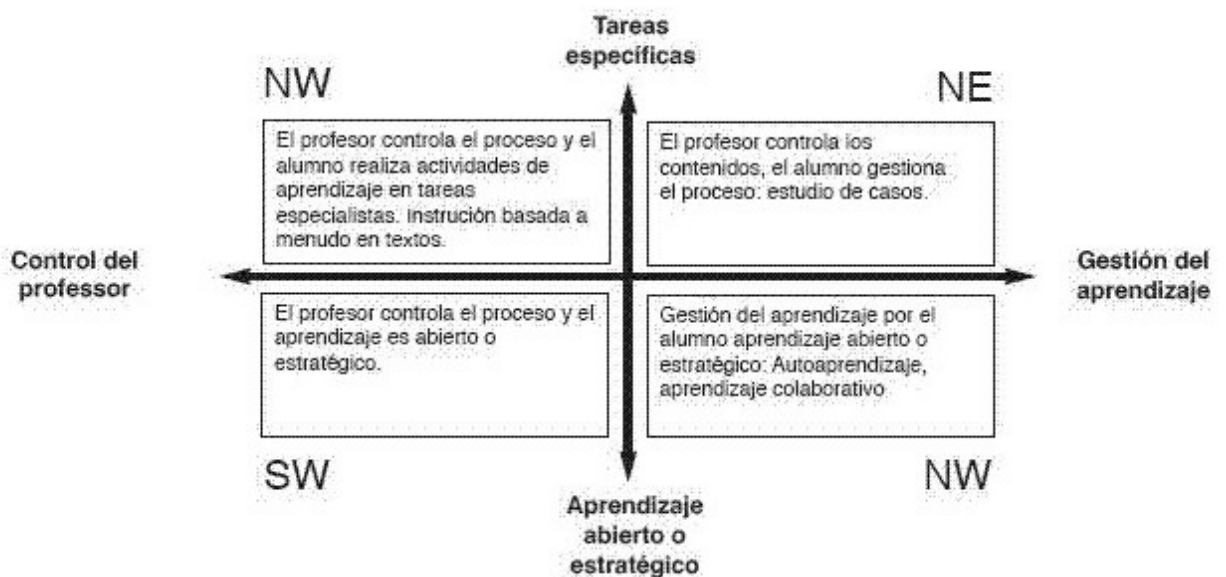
Tareas específicas

NW

NE

El profesor controla el proceso y el alumno realiza actividades de aprendizaje en tareas especialistas. Instrución basada a menudo en textos.

El profesor controla los contenidos, el alumno gestiona el proceso: estudio de casos.

Control del professor

Gestión del aprendizaje

El profesor controla el proceso y el aprendizaje es abierto o estratégico.

Gestión del aprendizaje por el alumno aprendizaje abierto o estratégico: Autoaprendizaje, aprendizaje colaborativo

SW

NW

Aprendizaje abierto o estratégico